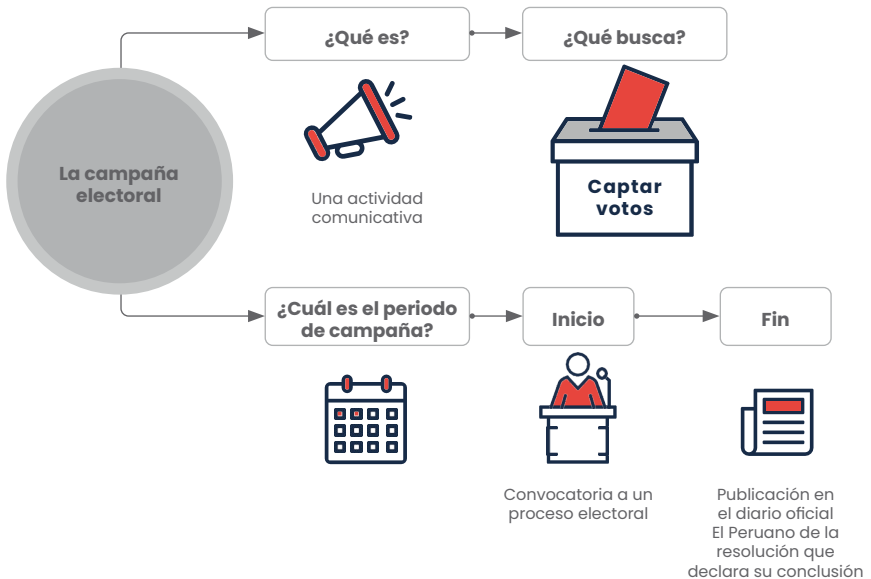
La campaña electoral

¿Qué es?

¿Qué busca?

Una actividad comunicativa

Captar votos

¿Cuál es el periodo de campaña?

Inicio

Fin

Convocatoria a un proceso electoral

Publicación en el diario oficial El Peruano de la resolución que declara su conclusión